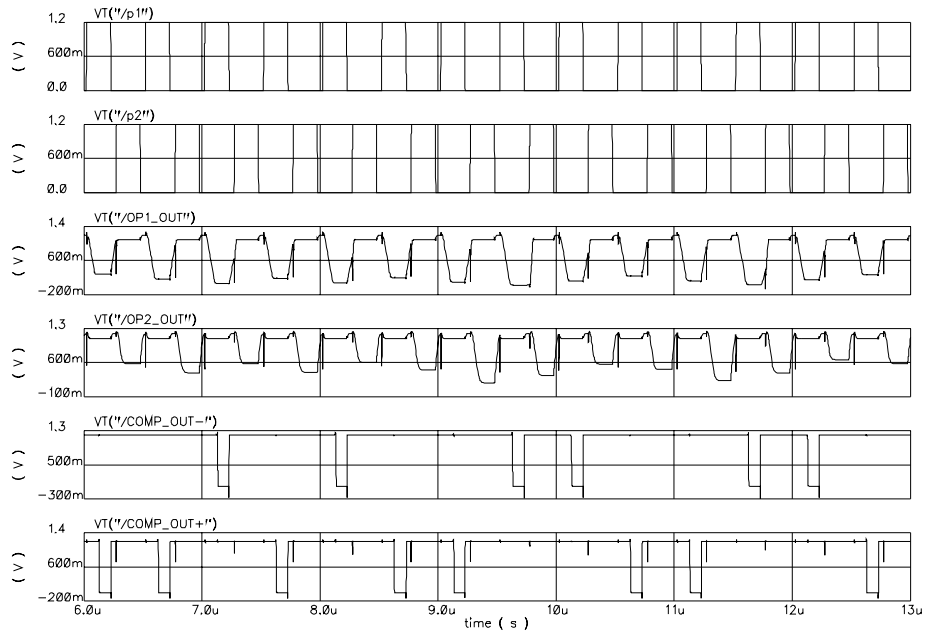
VT("/p1")
1.2
( V ) 600m
0.0

VT("/p2")
1.2
( V ) 600m
0.0

VT("/OP1_OUT")
1.4
( V ) 600m
-200m

VT("/OP2_OUT")
1.3
( V ) 600m
-100m

VT("/COMP_OUT-")
1.3
( V ) 500m
-300m

VT("/COMP_OUT+")
1.4
( V ) 600m
-200m

6.0u 7.0u 8.0u 9.0u 10u 11u 12u 13u
time ( s )